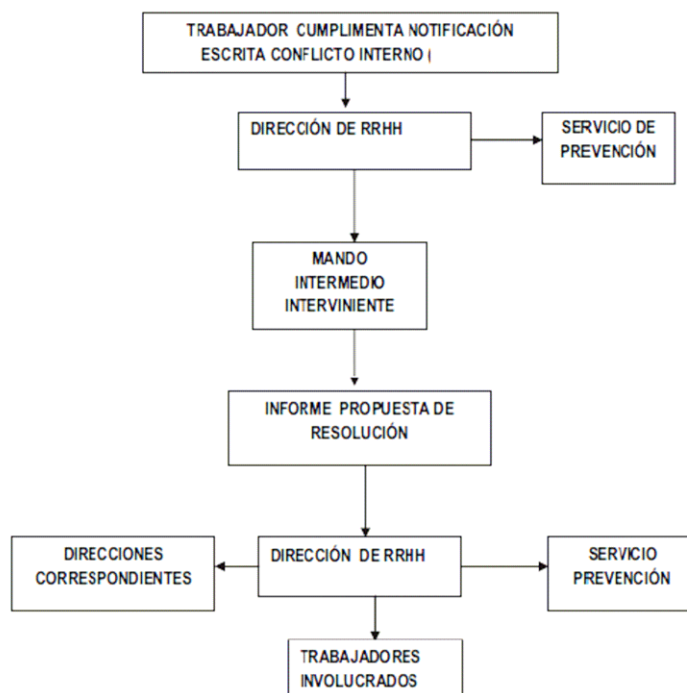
TRABAJADOR CUMPLIMENTA NOTIFICACIÓN ESCRITA CONFLICTO INTERNO (

DIRECCIÓN DE RRHH

SERVICIO DE PREVENCIÓN

MANDO INTERMEDIO INTERVINIENTE

INFORME PROPUESTA DE RESOLUCIÓN

DIRECCIONES CORRESPONDIENTES

DIRECCIÓN DE RRHH

SERVICIO PREVENCIÓN

TRABAJADORES INVOLUCRADOS